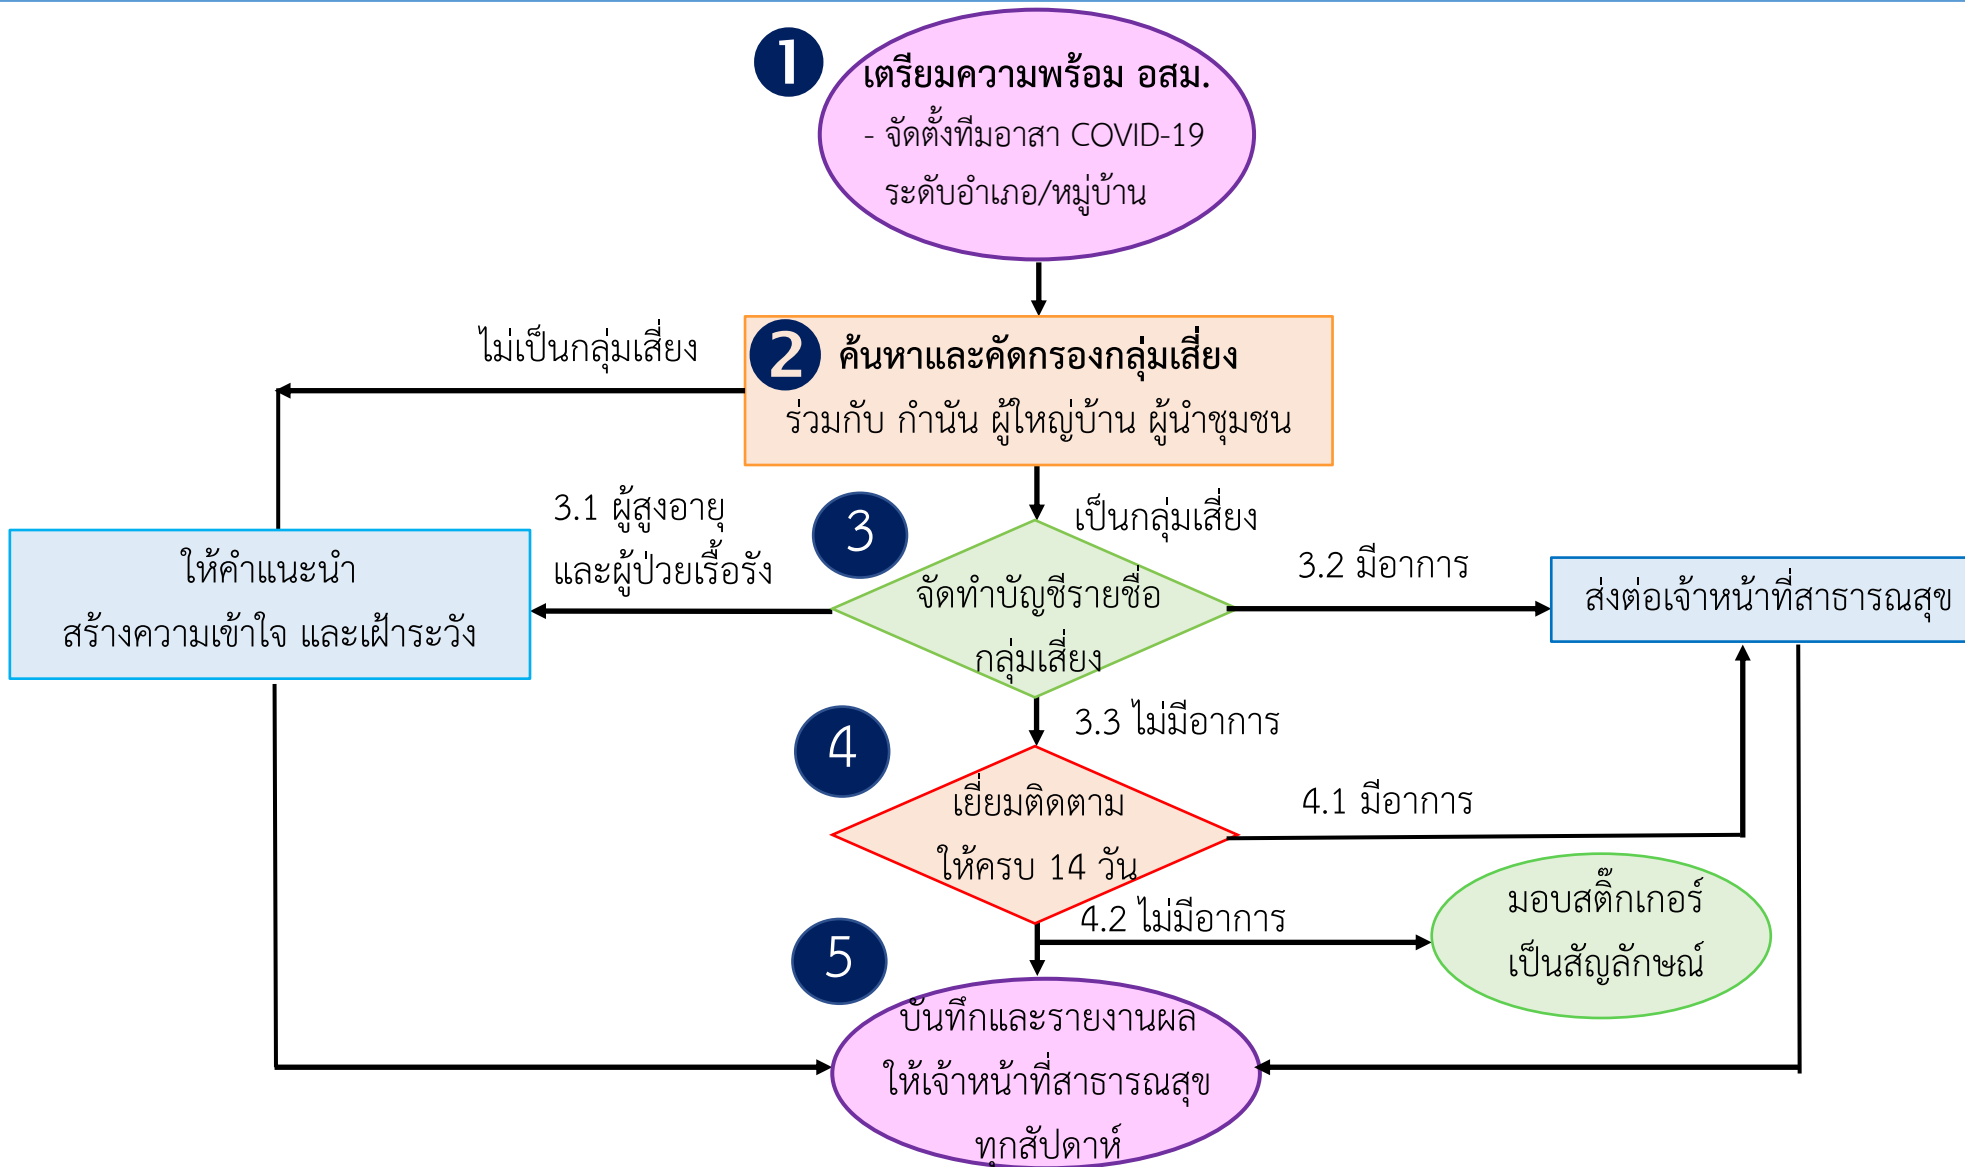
1
เตรียมความพร้อม อสม.
- จัดตั้งทีมอาสา COVID-19
ระดับอำเภอ/หมู่บ้าน

ไม่เป็นกลุ่มเสี่ยง

2
ค้นหาและคัดกรองกลุ่มเสี่ยง
ร่วมกับ กำนัน ผู้ใหญ่บ้าน ผู้นำชุมชน

3.1 ผู้สูงอายุ
และผู้ป่วยเรื้อรัง

3

เป็นกลุ่มเสี่ยง

ให้คำแนะนำ
สร้างความเข้าใจ และเฝ้าระวัง

จัดทำบัญชีรายชื่อ
กลุ่มเสี่ยง

3.2 มีอาการ

ส่งต่อเจ้าหน้าที่สาธารณสุข

3.3 ไม่มีอาการ

4

เยี่ยมติดตาม
ให้ครบ 14 วัน

4.1 มีอาการ

4.2 ไม่มีอาการ

มอบสติ๊กเกอร์
เป็นสัญลักษณ์

5

บันทึกและรายงานผล
ให้เจ้าหน้าที่สาธารณสุข
ทุกสัปดาห์